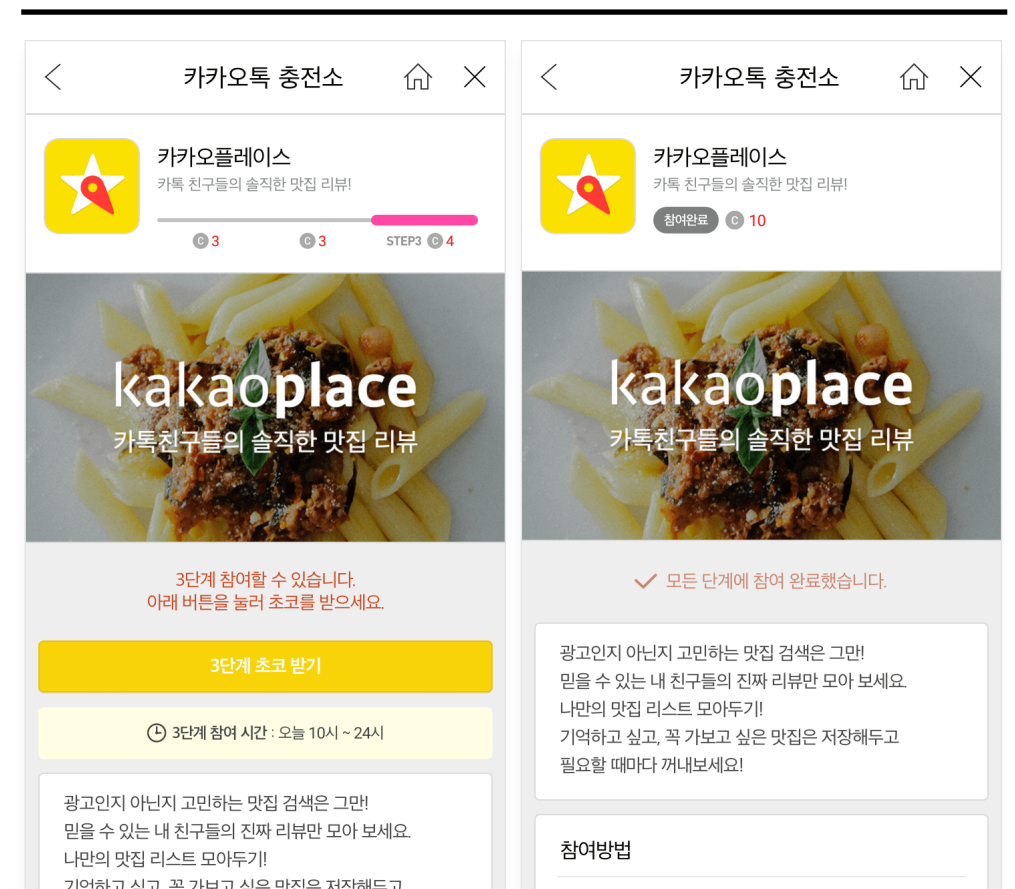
카카오톡 충전소

카카오플레이스
카톡 친구들의 솔직한 맛집 리뷰!
C 3 C 3 STEP3 C 4

kakaoplace
카톡친구들의 솔직한 맛집 리뷰

3단계 참여할 수 있습니다.
아래 버튼을 눌러 초코를 받으세요.

3단계 초코 받기

3단계 참여 시간 : 오늘 10시 ~ 24시

광고인지 아닌지 고민하는 맛집 검색은 그만!
믿을 수 있는 내 친구들의 진짜 리뷰만 모아 보세요.
나만의 맛집 리스트 모아두기!
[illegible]

카카오톡 충전소

카카오플레이스
카톡 친구들의 솔직한 맛집 리뷰!
참여완료 C 10

kakaoplace
카톡친구들의 솔직한 맛집 리뷰

모든 단계에 참여 완료했습니다.

광고인지 아닌지 고민하는 맛집 검색은 그만!
믿을 수 있는 내 친구들의 진짜 리뷰만 모아 보세요.
나만의 맛집 리스트 모아두기!
기억하고 싶고, 꼭 가보고 싶은 맛집은 저장해두고
필요할 때마다 꺼내보세요!

참여방법